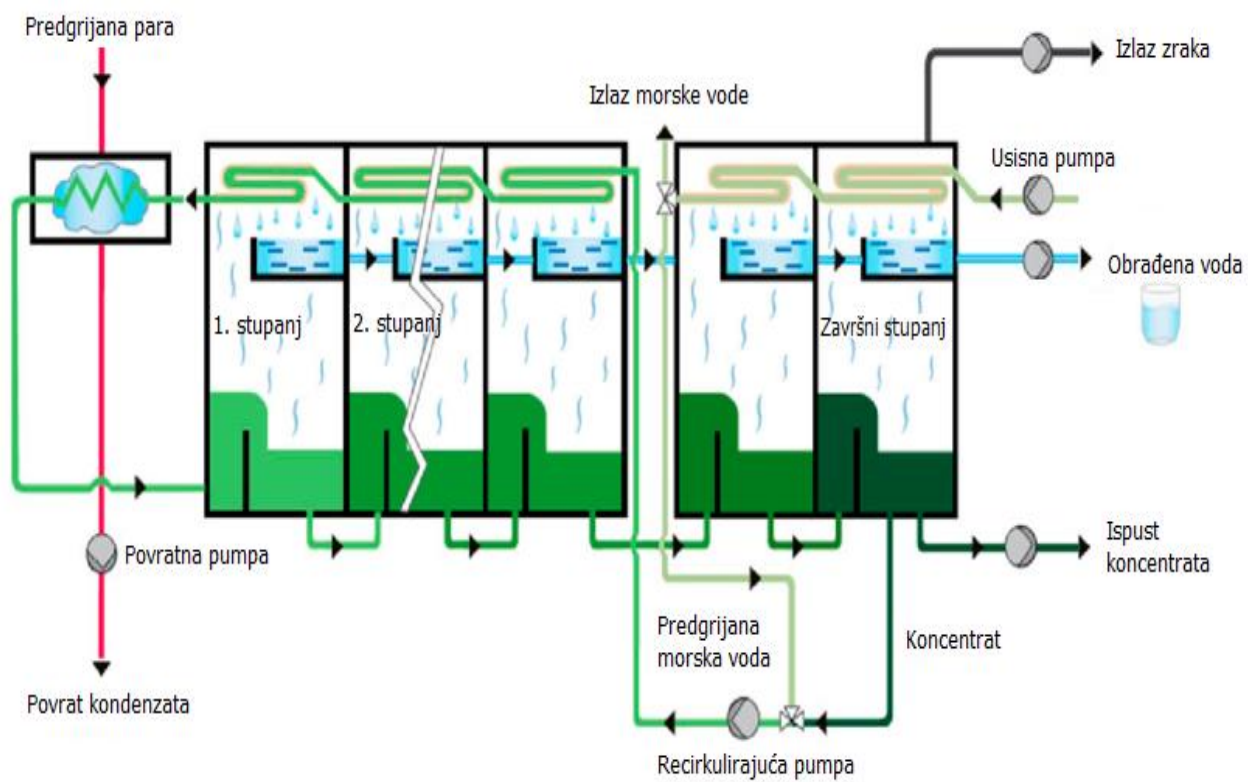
Predgrijana para

Izlaz zraka

Izlaz morske vode

Usisna pumpa

Obrađena voda

1. stupanj

2. stupanj

Završni stupanj

Povratna pumpa

Ispust koncentrata

Predgrijana morska voda

Koncentrat

Povrat kondenzata

Recirkulirajuća pumpa